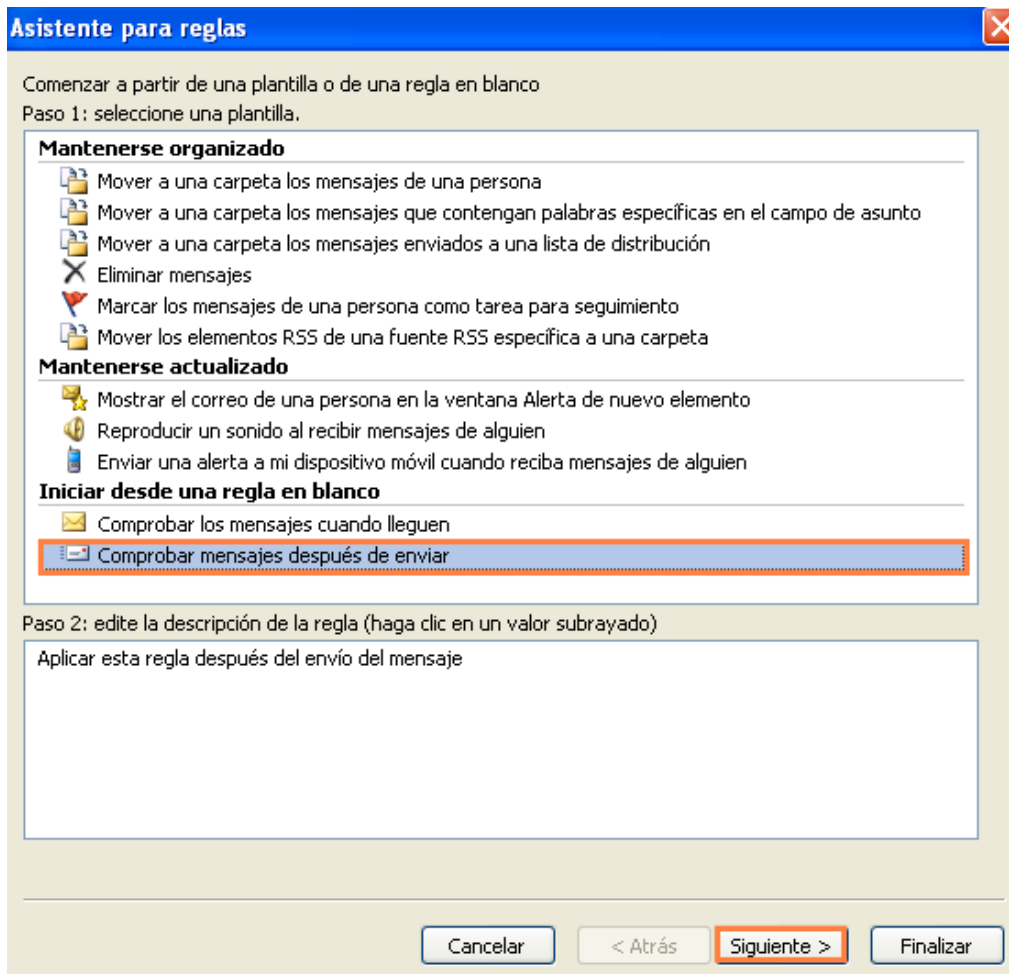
Asistente para reglas

Comenzar a partir de una plantilla o de una regla en blanco
Paso 1: seleccione una plantilla.

Mantenerse organizado
Mover a una carpeta los mensajes de una persona
Mover a una carpeta los mensajes que contengan palabras específicas en el campo de asunto
Mover a una carpeta los mensajes enviados a una lista de distribución
Eliminar mensajes
Marcar los mensajes de una persona como tarea para seguimiento
Mover los elementos RSS de una fuente RSS específica a una carpeta
Mantenerse actualizado
Mostrar el correo de una persona en la ventana Alerta de nuevo elemento
Reproducir un sonido al recibir mensajes de alguien
Enviar una alerta a mi dispositivo móvil cuando reciba mensajes de alguien
Iniciar desde una regla en blanco
Comprobar los mensajes cuando lleguen
Comprobar mensajes después de enviar

Paso 2: edite la descripción de la regla (haga clic en un valor subrayado)
Aplicar esta regla después del envío del mensaje

Cancelar
< Atrás
Siguiente >
Finalizar